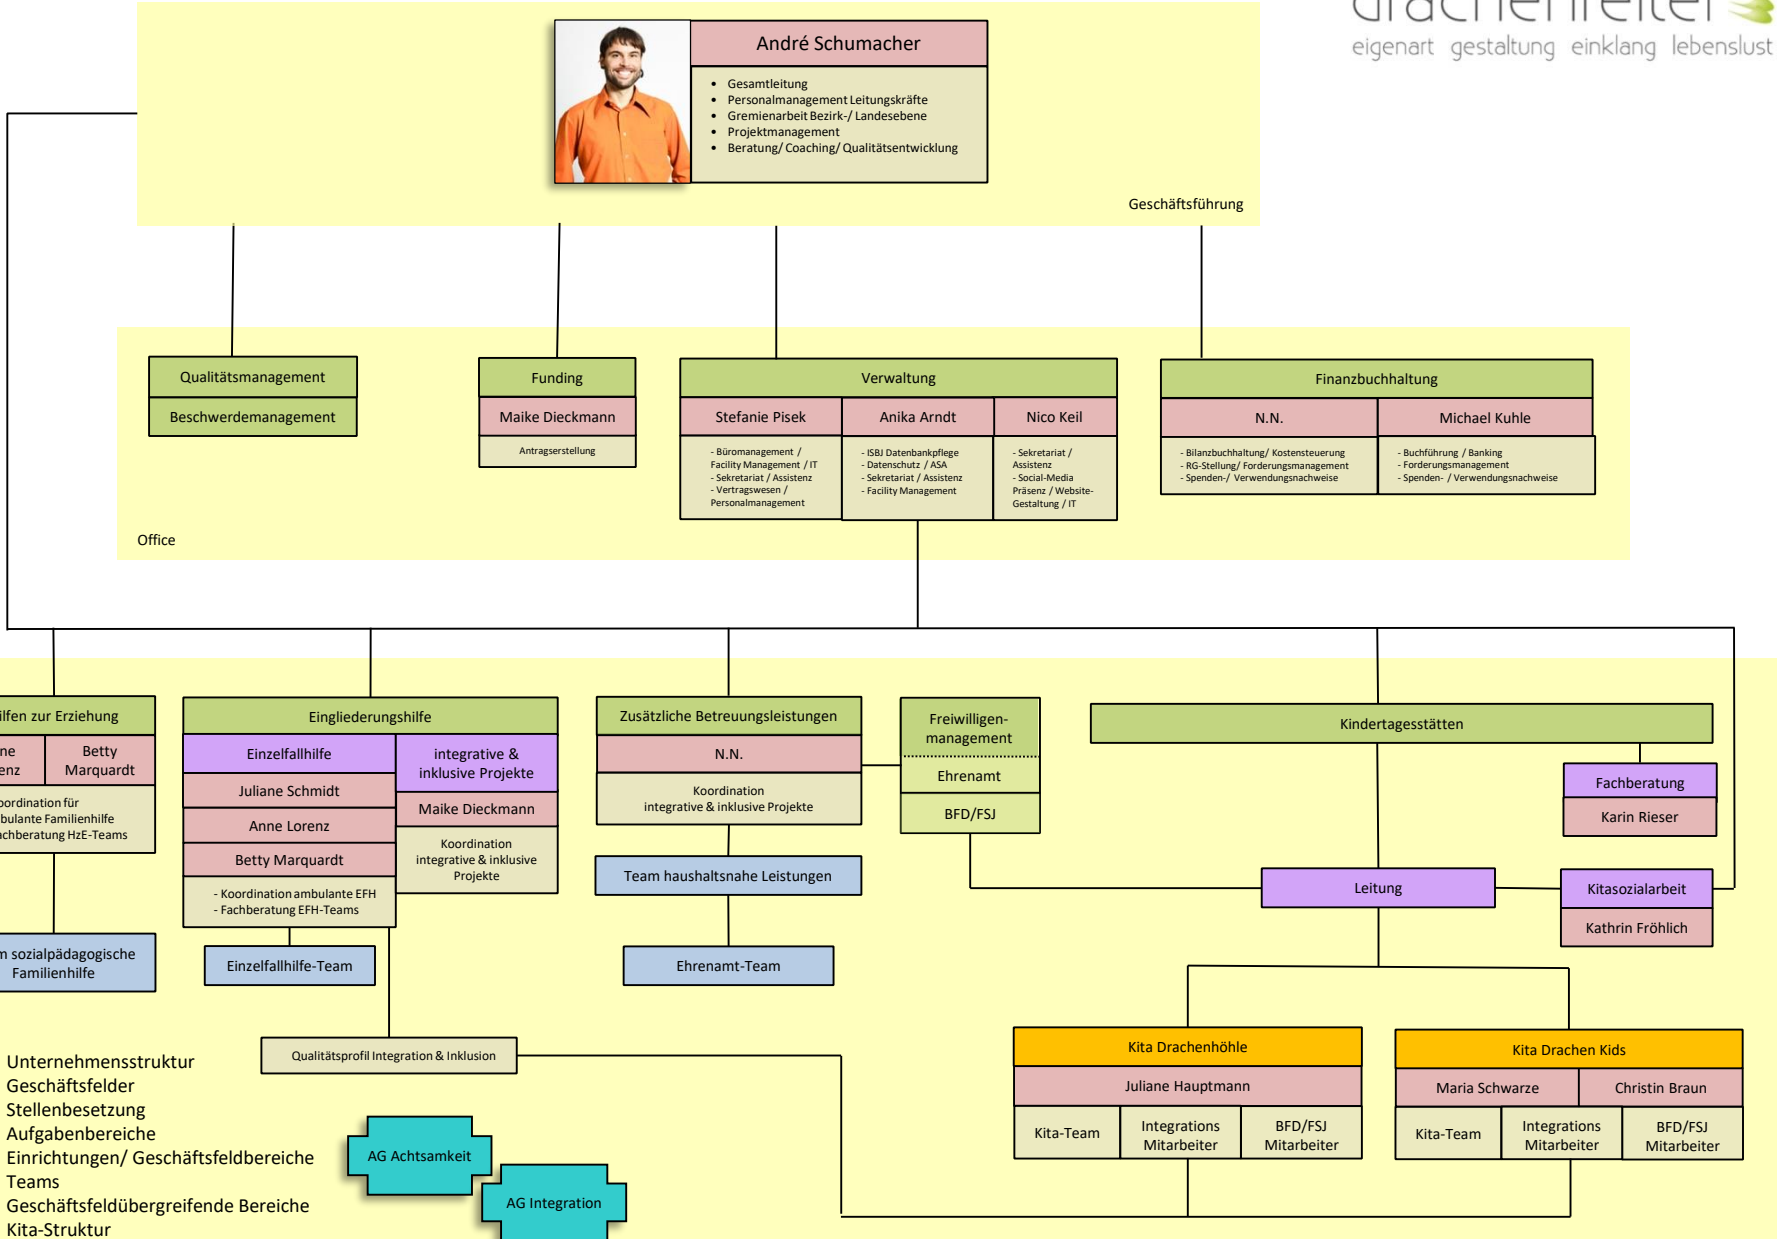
drachenreiter
eigenart gestaltung einklang lebenslust

André Schumacher

- Gesamtleitung
- Personalmanagement Leitungskräfte
- Gremienarbeit Bezirk-/ Landesebene
- Projektmanagement
- Beratung/ Coaching/ Qualitätsentwicklung

Geschäftsführung

Qualitätsmanagement
Beschwerdemanagement

Funding
Maike Dieckmann
Antragserstellung

Verwaltung

| Stefanie Pisek | Anika Arndt | Nico Keil |
|---|---|---|
| - Büromanagement / Facility Management / IT - Sekretariat / Assistenz - Vertragswesen / Personalmanagement | - ISBJ Datenbankpflege - Datenschutz / ASA - Sekretariat / Assistenz - Facility Management | - Sekretariat / Assistenz - Social-Media Präsenz / Website-Gestaltung / IT |

Finanzbuchhaltung

| N.N. | Michael Kuhle |
|---|---|
| - Bilanzbuchhaltung/ Kostensteuerung - RG-Stellung/ Forderungsmanagement - Spenden-/ Verwendungsnachweise | - Buchführung / Banking - Forderungsmanagement - Spenden- / Verwendungsnachweise |

Office

ilfen zur Erziehung
ne enz
Betty Marquardt
oordination für bulante Familienhilfe achberatung HzE-Teams
n sozialpädagogische Familienhilfe

Eingliederungshilfe
Einzelfallhilfe
Juliane Schmidt
Anne Lorenz
Betty Marquardt
- Koordination ambulante EFH
- Fachberatung EFH-Teams
integrative & inklusive Projekte
Maike Dieckmann
Koordination integrative & inklusive Projekte
Einzelfallhilfe-Team

Zusätzliche Betreuungsleistungen
N.N.
Koordination integrative & inklusive Projekte
Team haushaltsnahe Leistungen
Ehrenamt-Team

Freiwilligen-management
Ehrenamt
BFD/FSJ

Kindertagesstätten
Fachberatung
Karin Rieser
Leitung
Kitasozialarbeit
Kathrin Fröhlich

Kita Drachenhöhle
Juliane Hauptmann
Kita-Team
Integrations Mitarbeiter
BFD/FSJ Mitarbeiter

Kita Drachen Kids
Maria Schwarze
Christin Braun
Kita-Team
Integrations Mitarbeiter
BFD/FSJ Mitarbeiter

Qualitätsprofil Integration & Inklusion

Unternehmensstruktur
Geschäftsfelder
Stellenbesetzung
Aufgabenbereiche
Einrichtungen/ Geschäftsfeldbereiche
Teams
Geschäftsfeldübergreifende Bereiche
Kita-Struktur

AG Achtsamkeit
AG Integration